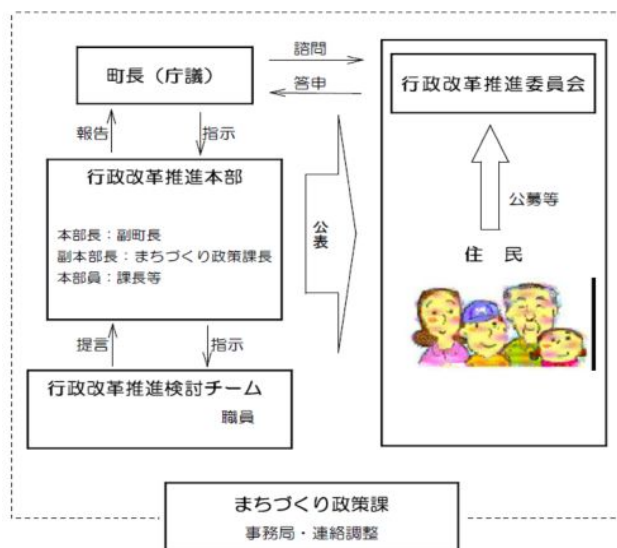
町長（庁議）

諮問

答申

行政改革推進委員会

報告

指示

行政改革推進本部

本部長：副町長
副本部長：まちづくり政策課長
本部員：課長等

公表

公募等

住　民

提言

指示

行政改革推進検討チーム
職員

まちづくり政策課
事務局・連絡調整